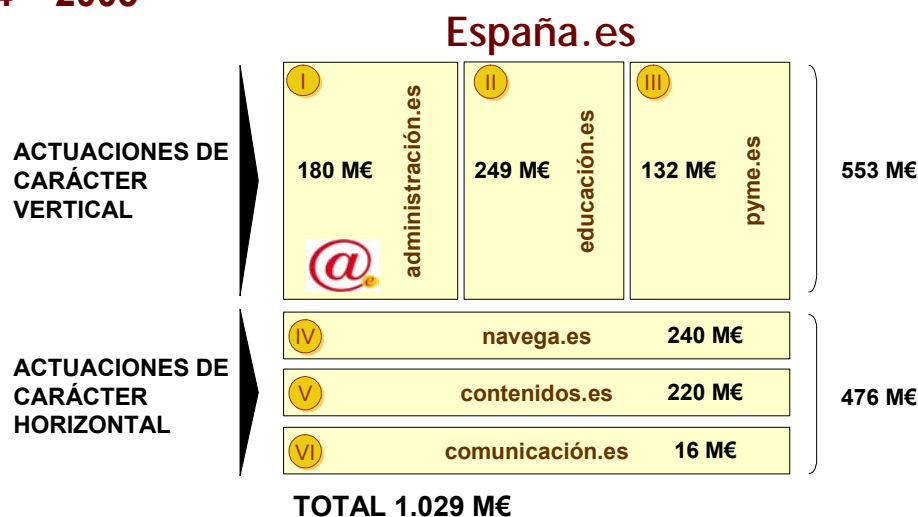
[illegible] - 2005

España.es

ACTUACIONES DE CARÁCTER VERTICAL

I
180 M€
administración.es

II
249 M€
educación.es

III
132 M€
pyme.es

553 M€

ACTUACIONES DE CARÁCTER HORIZONTAL

IV navega.es 240 M€

V contenidos.es 220 M€

VI comunicación.es 16 M€

476 M€

TOTAL 1.029 M€